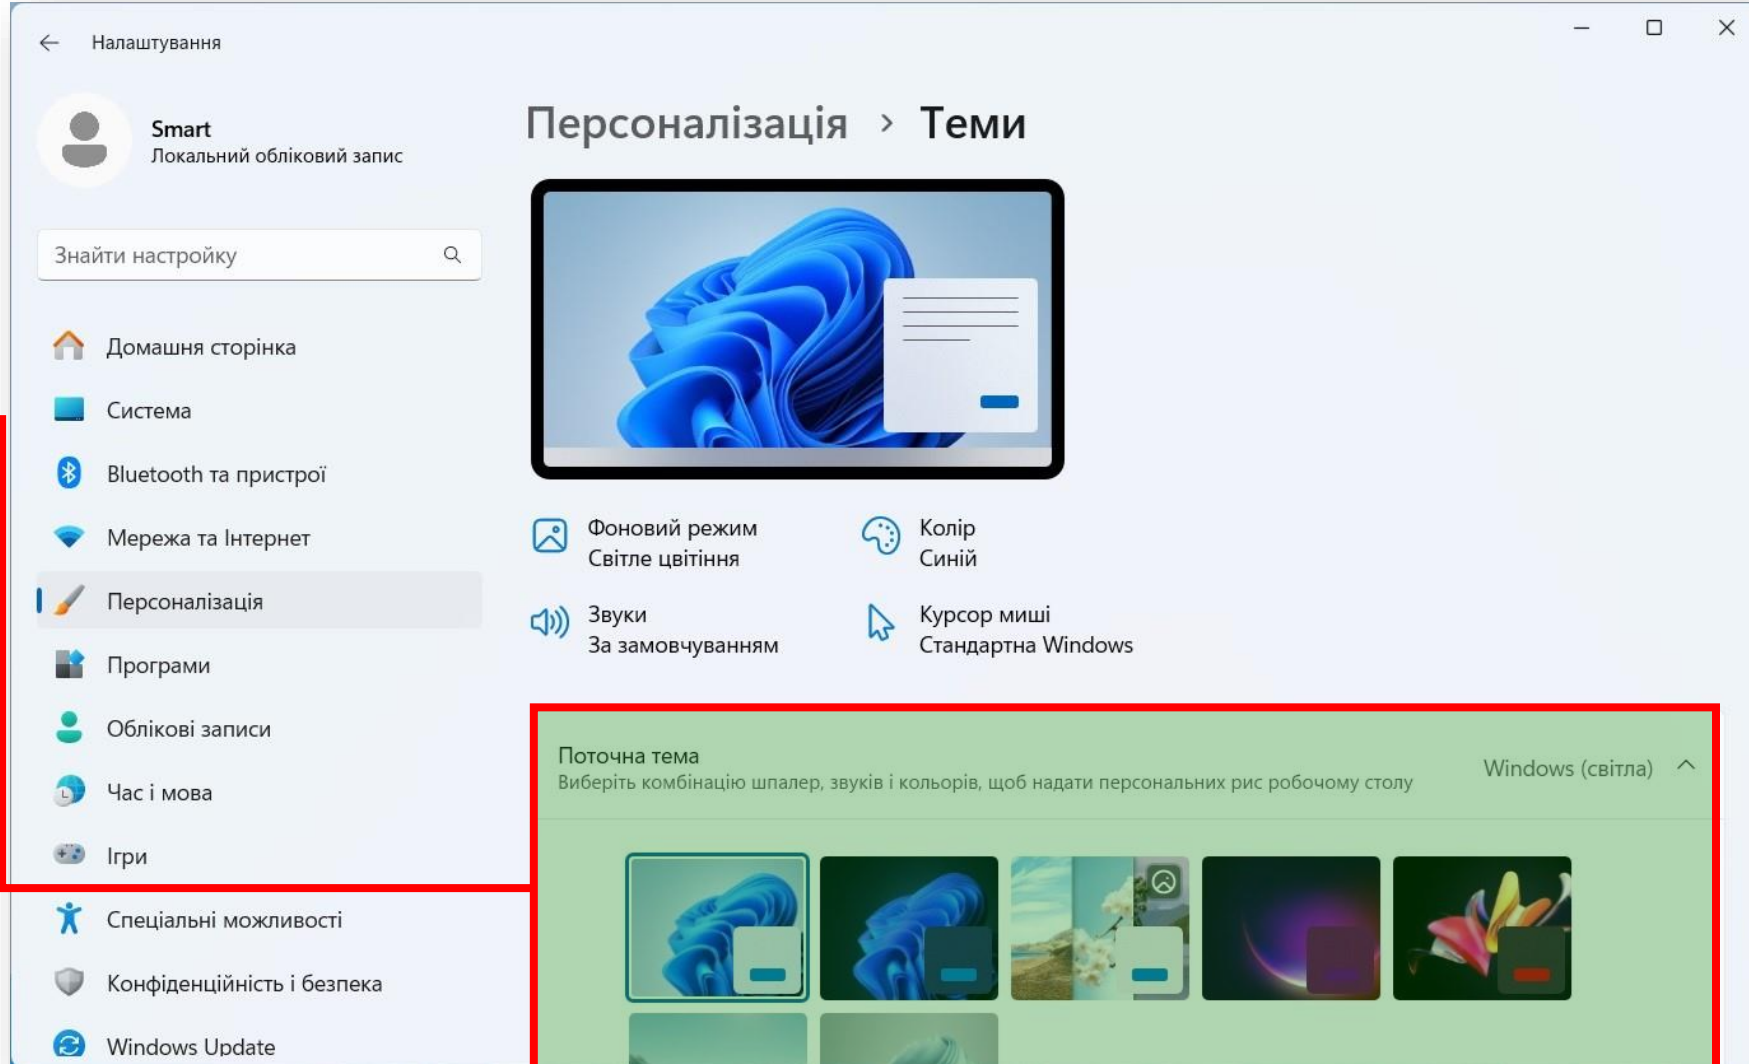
Налаштування

Smart
Локальний обліковий запис

Знайти настройку

Домашня сторінка
Система
Bluetooth та пристрої
Мережа та Інтернет
Персоналізація
Програми
Облікові записи
Час і мова
Ігри
Спеціальні можливості
Конфіденційність і безпека
Windows Update

Персоналізація > Теми

Фоновий режим
Світле цвітіння

Колір
Синій

Звуки
За замовчуванням

Курсор миші
Стандартна Windows

Поточна тема
Виберіть комбінацію шпалер, звуків і кольорів, щоб надати персональних рис робочому столу

Windows (світла)